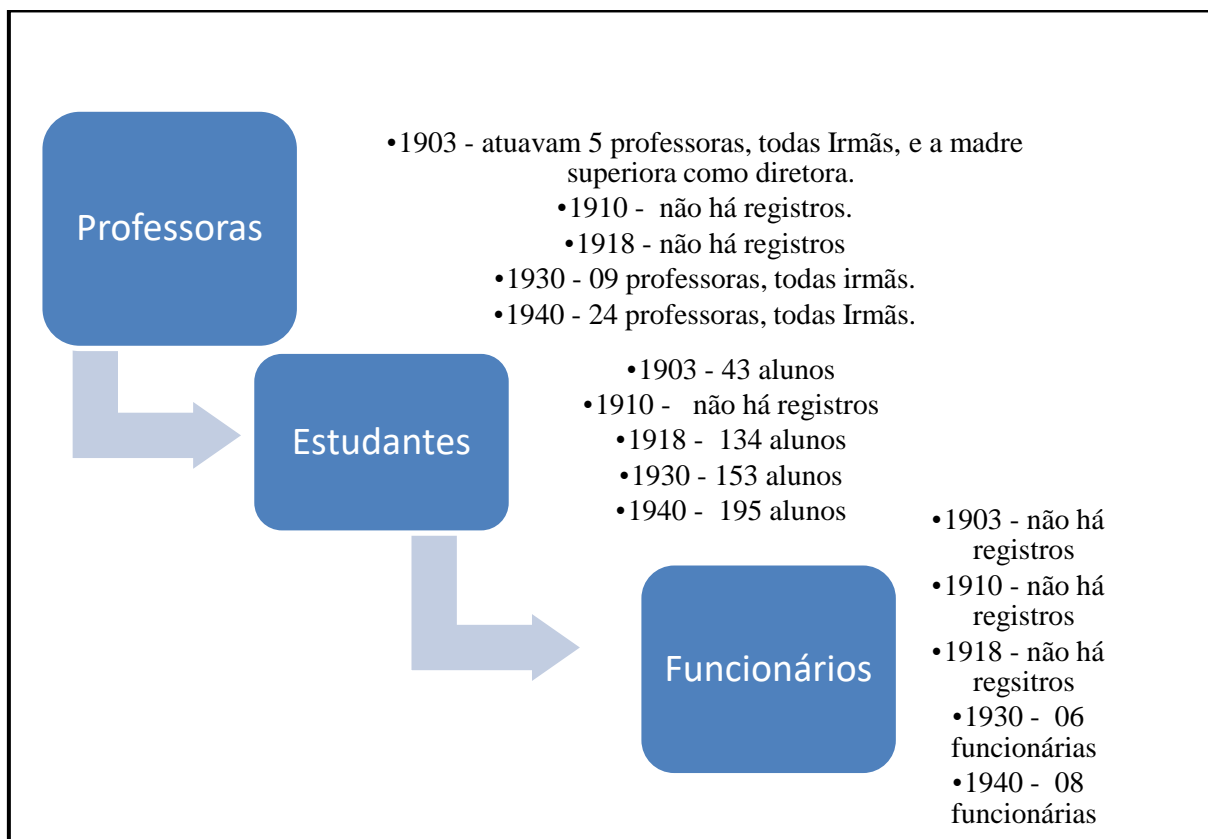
Professoras

•1903 - atuavam 5 professoras, todas Irmãs, e a madre superiora como diretora.
•1910 - não há registros.
•1918 - não há registros
•1930 - 09 professoras, todas irmãs.
•1940 - 24 professoras, todas Irmãs.

Estudantes

•1903 - 43 alunos
•1910 - não há registros
•1918 - 134 alunos
•1930 - 153 alunos
•1940 - 195 alunos

Funcionários

•1903 - não há registros
•1910 - não há registros
•1918 - não há regsitros
•1930 - 06 funcionárias
•1940 - 08 funcionárias